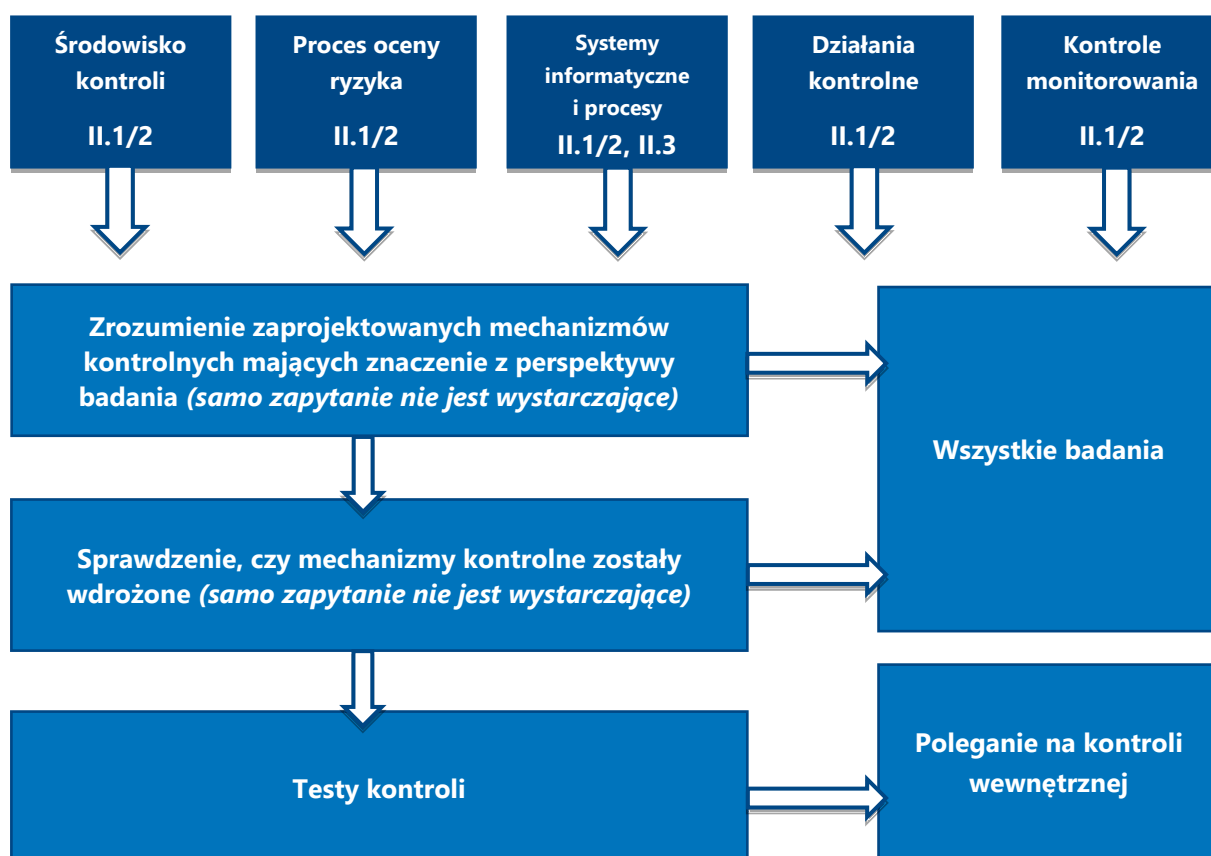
Środowisko kontroli
II.1/2

Proces oceny ryzyka
II.1/2

Systemy informatyczne i procesy
II.1/2, II.3

Działania kontrolne
II.1/2

Kontrole monitorowania
II.1/2

Zrozumienie zaprojektowanych mechanizmów kontrolnych mających znaczenie z perspektywy badania *(samo zapytanie nie jest wystarczające)*

Wszystkie badania

Sprawdzenie, czy mechanizmy kontrolne zostały wdrożone *(samo zapytanie nie jest wystarczające)*

Testy kontroli

Poleganie na kontroli wewnętrznej